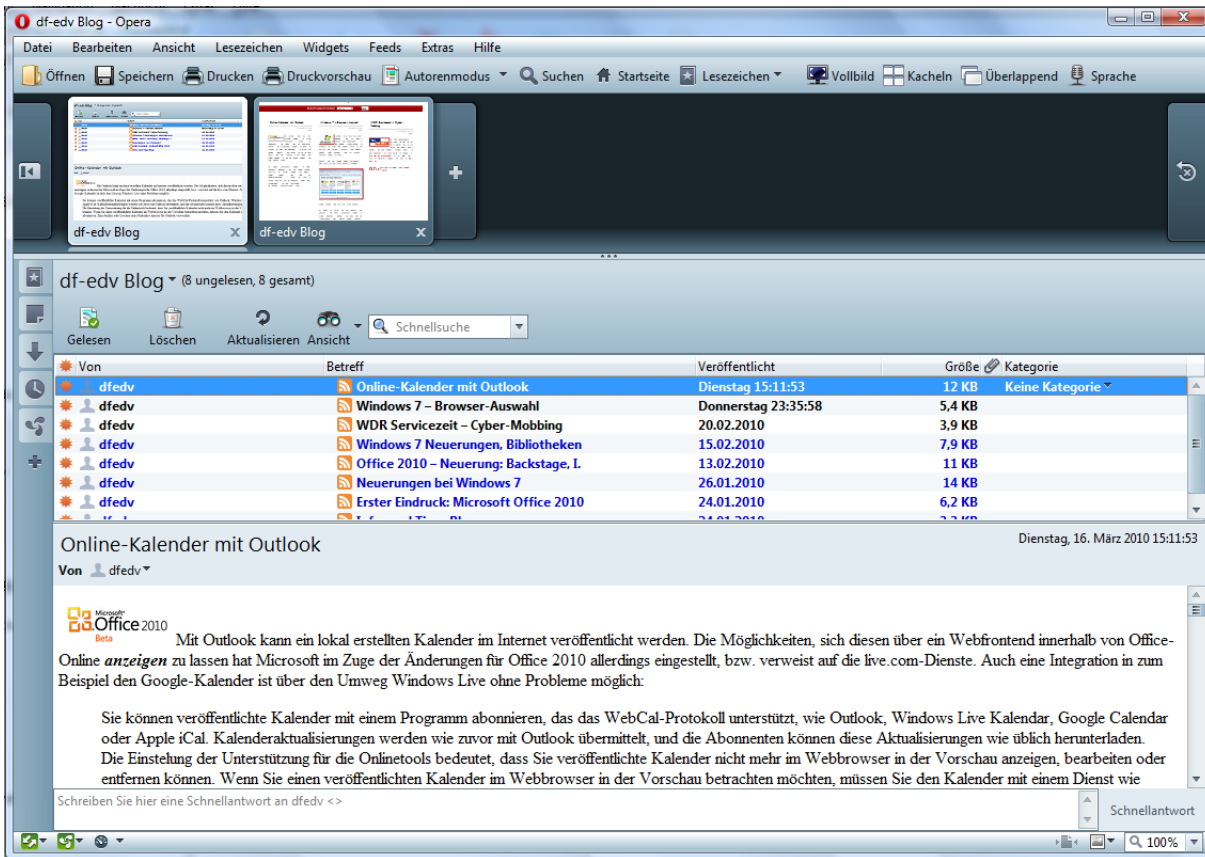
df-edv Blog - Opera

Datei Bearbeiten Ansicht Lesezeichen Widgets Feeds Extras Hilfe

Öffnen Speichern Drucken Druckvorschau Autorenmodus Suchen Startseite Lesezeichen Vollbild Kacheln Überlappend Sprache

df-edv Blog
df-edv Blog

df-edv Blog (8 ungelesen, 8 gesamt)

Gelesen Löschen Aktualisieren Ansicht Schnellsuche

| Von | Betreff | Veröffentlicht | Größe | Kategorie |
|---|---|---|---|---|
| dfedv | Online-Kalender mit Outlook | Dienstag 15:11:53 | 12 KB | Keine Kategorie |
| dfedv | Windows 7 – Browser-Auswahl | Donnerstag 23:35:58 | 5,4 KB | |
| dfedv | WDR Servicezeit – Cyber-Mobbing | 20.02.2010 | 3,9 KB | |
| dfedv | Windows 7 Neuerungen, Bibliotheken | 15.02.2010 | 7,9 KB | |
| dfedv | Office 2010 – Neuerung: Backstage, I. | 13.02.2010 | 11 KB | |
| dfedv | Neuerungen bei Windows 7 | 26.01.2010 | 14 KB | |
| dfedv | Erster Eindruck: Microsoft Office 2010 | 24.01.2010 | 6,2 KB | |

Online-Kalender mit Outlook
Dienstag, 16. März 2010 15:11:53
Von dfedv

Microsoft Office 2010 Beta

Mit Outlook kann ein lokal erstellten Kalender im Internet veröffentlicht werden. Die Möglichkeiten, sich diesen über ein Webfrontend innerhalb von Office-Online *anzeigen* zu lassen hat Microsoft im Zuge der Änderungen für Office 2010 allerdings eingestellt, bzw. verweist auf die live.com-Dienste. Auch eine Integration in zum Beispiel den Google-Kalender ist über den Umweg Windows Live ohne Probleme möglich:

Sie können veröffentlichte Kalender mit einem Programm abonnieren, das das WebCal-Protokoll unterstützt, wie Outlook, Windows Live Kalendar, Google Calendar oder Apple iCal. Kalenderaktualisierungen werden wie zuvor mit Outlook übermittelt, und die Abonnenten können diese Aktualisierungen wie üblich herunterladen. Die Einstelung der Unterstützung für die Onlinetools bedeutet, dass Sie veröffentlichte Kalender nicht mehr im Webbrowser in der Vorschau anzeigen, bearbeiten oder entfernen können. Wenn Sie einen veröffentlichten Kalender im Webbrowser in der Vorschau betrachten möchten, müssen Sie den Kalender mit einem Dienst wie

Schreiben Sie hier eine Schnellantwort an dfedv <>
Schnellantwort

100%